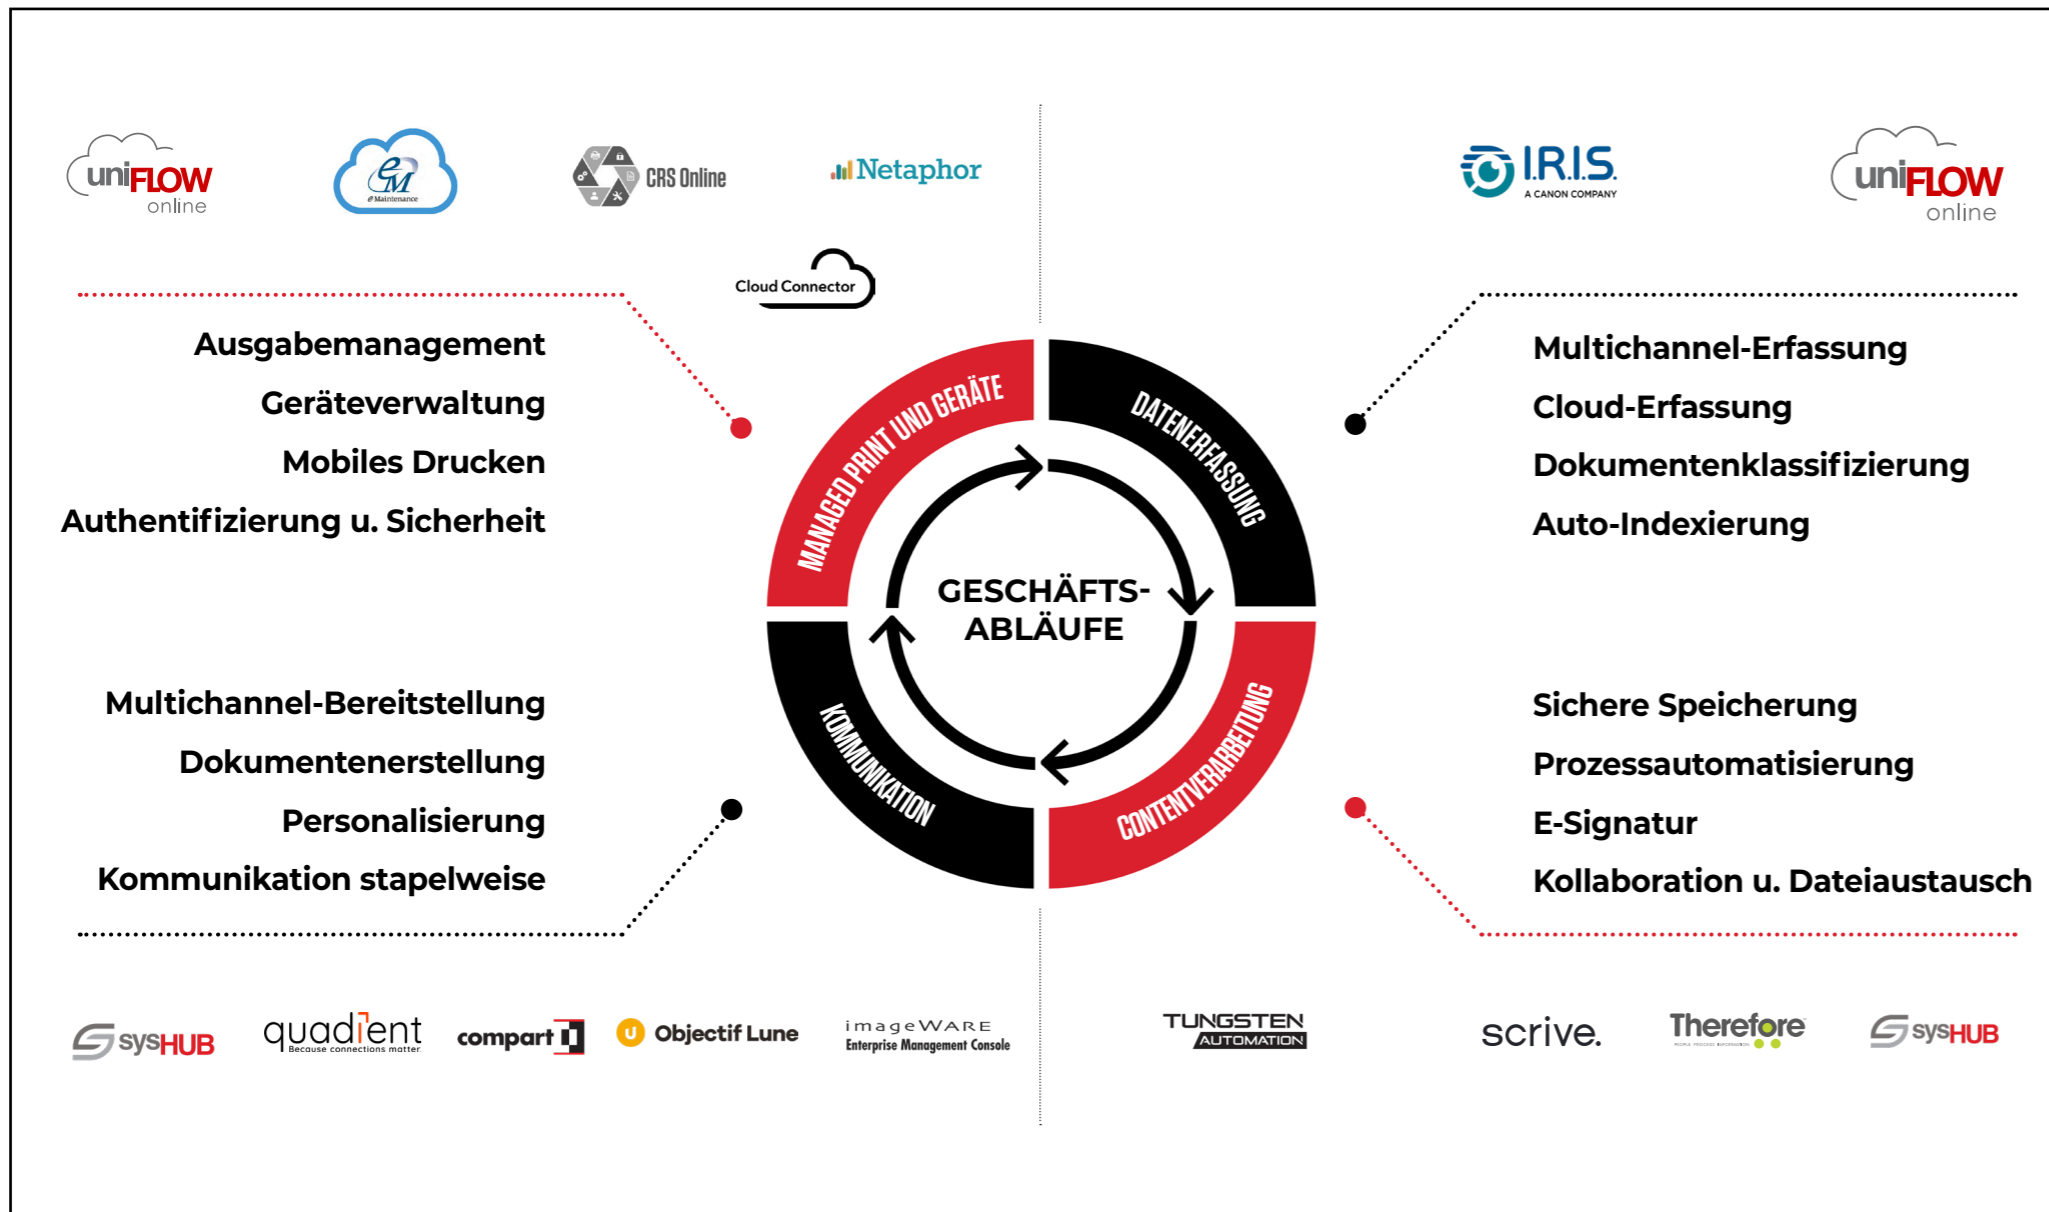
uniFLOW online

eM eMaintenance

CRS Online

Netaphor

Cloud Connector

I.R.I.S. A CANON COMPANY

uniFLOW online

Ausgabemanagement
Geräteverwaltung
Mobiles Drucken
Authentifizierung u. Sicherheit

Multichannel-Erfassung
Cloud-Erfassung
Dokumentenklassifizierung
Auto-Indexierung

MANAGED PRINT UND GERÄTE

DATENERFASSUNG

GESCHÄFTS-ABLÄUFE

KOMMUNIKATION

CONTENTVERARBEITUNG

Multichannel-Bereitstellung
Dokumentenerstellung
Personalisierung
Kommunikation stapelweise

Sichere Speicherung
Prozessautomatisierung
E-Signatur
Kollaboration u. Dateiaustausch

sysHUB

quadient Because connections matter.

compart

Objectif Lune

imageWARE Enterprise Management Console

TUNGSTEN AUTOMATION

scrive.

Therefore

sysHUB